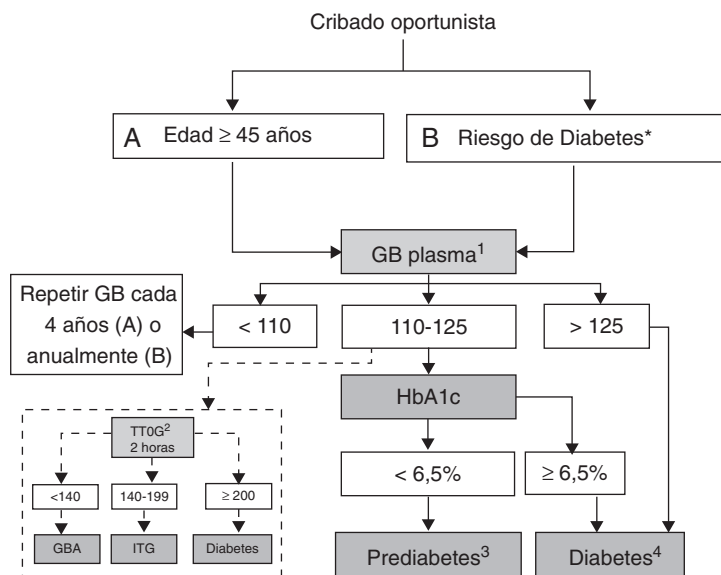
Cribado oportunista

A Edad ≥ 45 años

B Riesgo de Diabetes*

GB plasma$^1$

Repetir GB cada 4 años (A) o anualmente (B)

< 110

110-125

> 125

HbA1c

TT0G$^2$ 2 horas

<140

140-199

≥ 200

GBA

ITG

Diabetes

< 6,5%

≥ 6,5%

Prediabetes$^3$

Diabetes$^4$